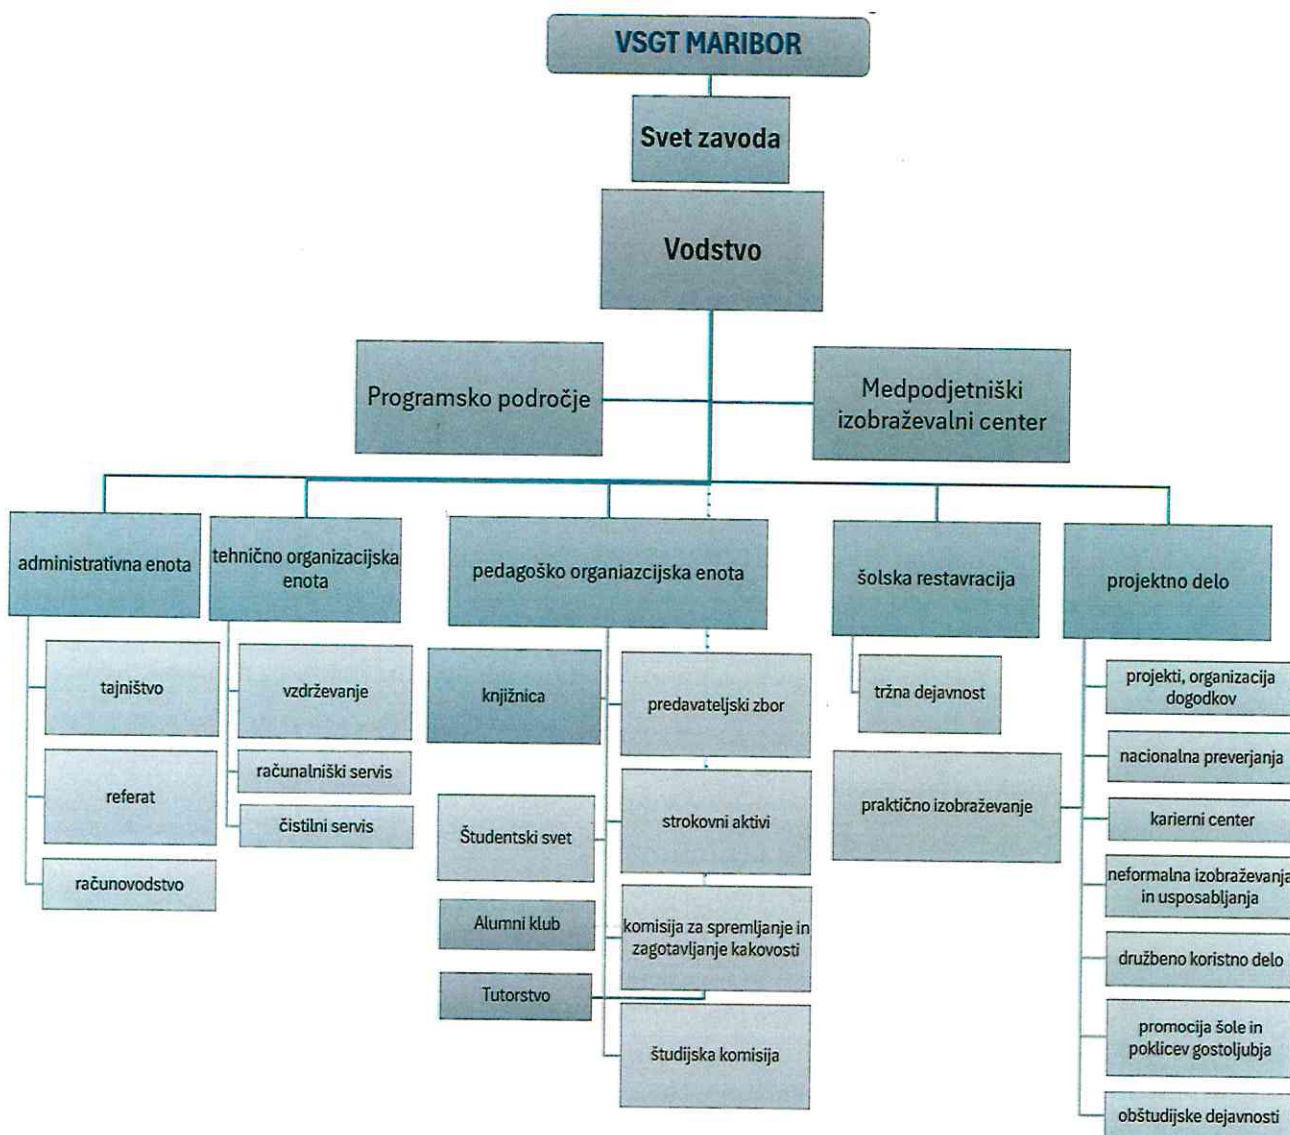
VSGT MARIBOR

Svet zavoda

Vodstvo

Programsko področje

Medpodjetniški izobraževalni center

administrativna enota

tajništvo

referat

računovodstvo

tehnično organizacijska enota

vzdrževanje

računalniški servis

čistilni servis

pedagoško organiazcijska enota

knjižnica

predavateljski zbor

Študentski svet

strokovni aktivi

Alumni klub

komisija za spremljanje in zagotavljanje kakovosti

Tutorstvo

študijska komisija

šolska restavracija

tržna dejavnost

praktično izobraževanje

projektno delo

projekti, organizacija dogodkov

nacionalna preverjanja

karierni center

neformalna izobraževanja in usposabljanja

družbeno koristno delo

promocija šole in poklicev gostoljubja

obštudijske dejavnosti